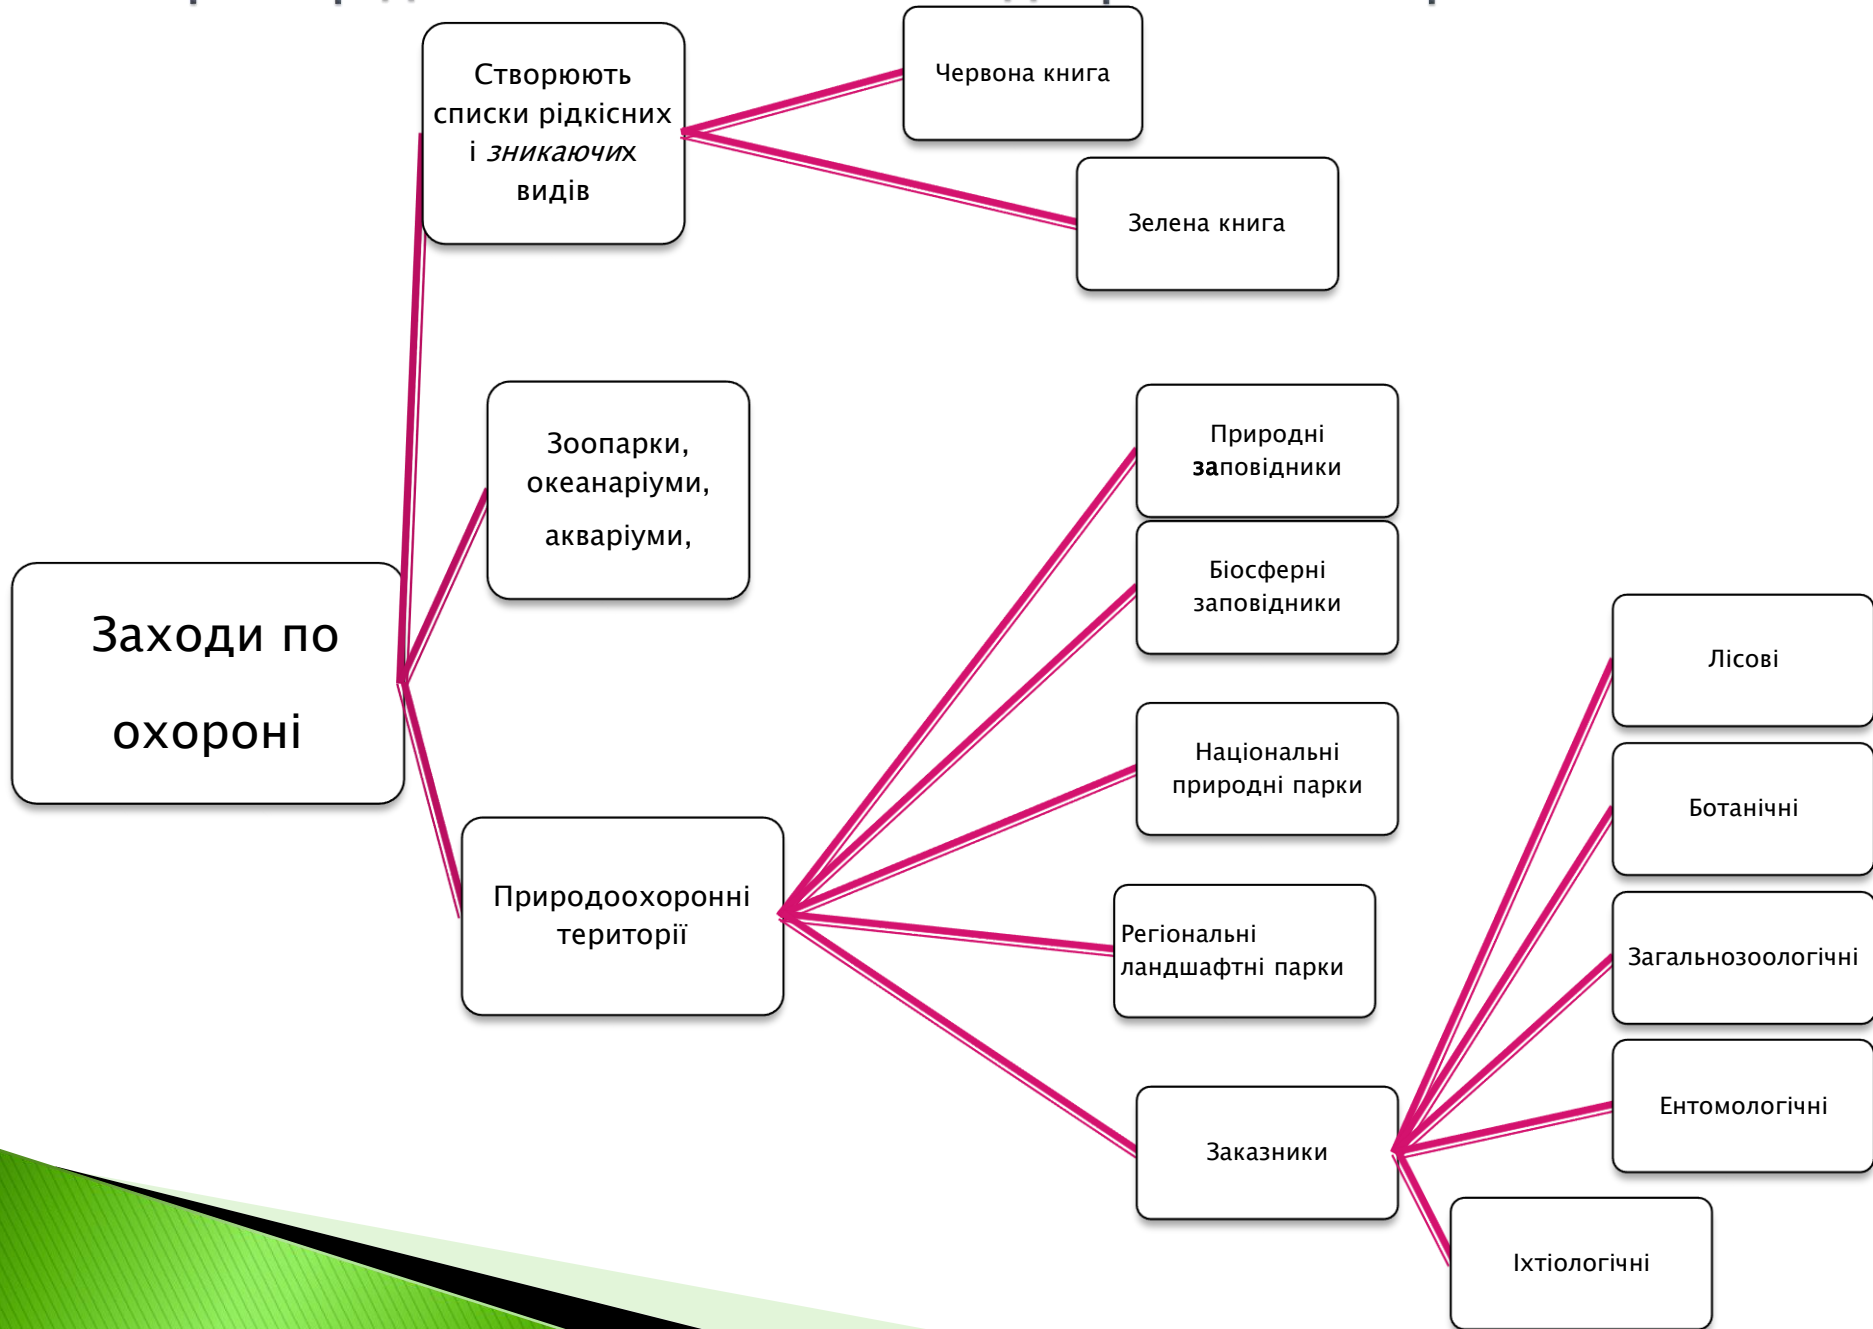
Створюють списки рідкісних і зникаючих видів

Червона книга

Зелена книга

Зоопарки, океанаріуми, акваріуми,

Заходи по охороні

Природні заповідники

Біосферні заповідники

Національні природні парки

Регіональні ландшафтні парки

Природоохоронні території

Заказники

Лісові

Ботанічні

Загальнозоологічні

Ентомологічні

Іхтіологічні